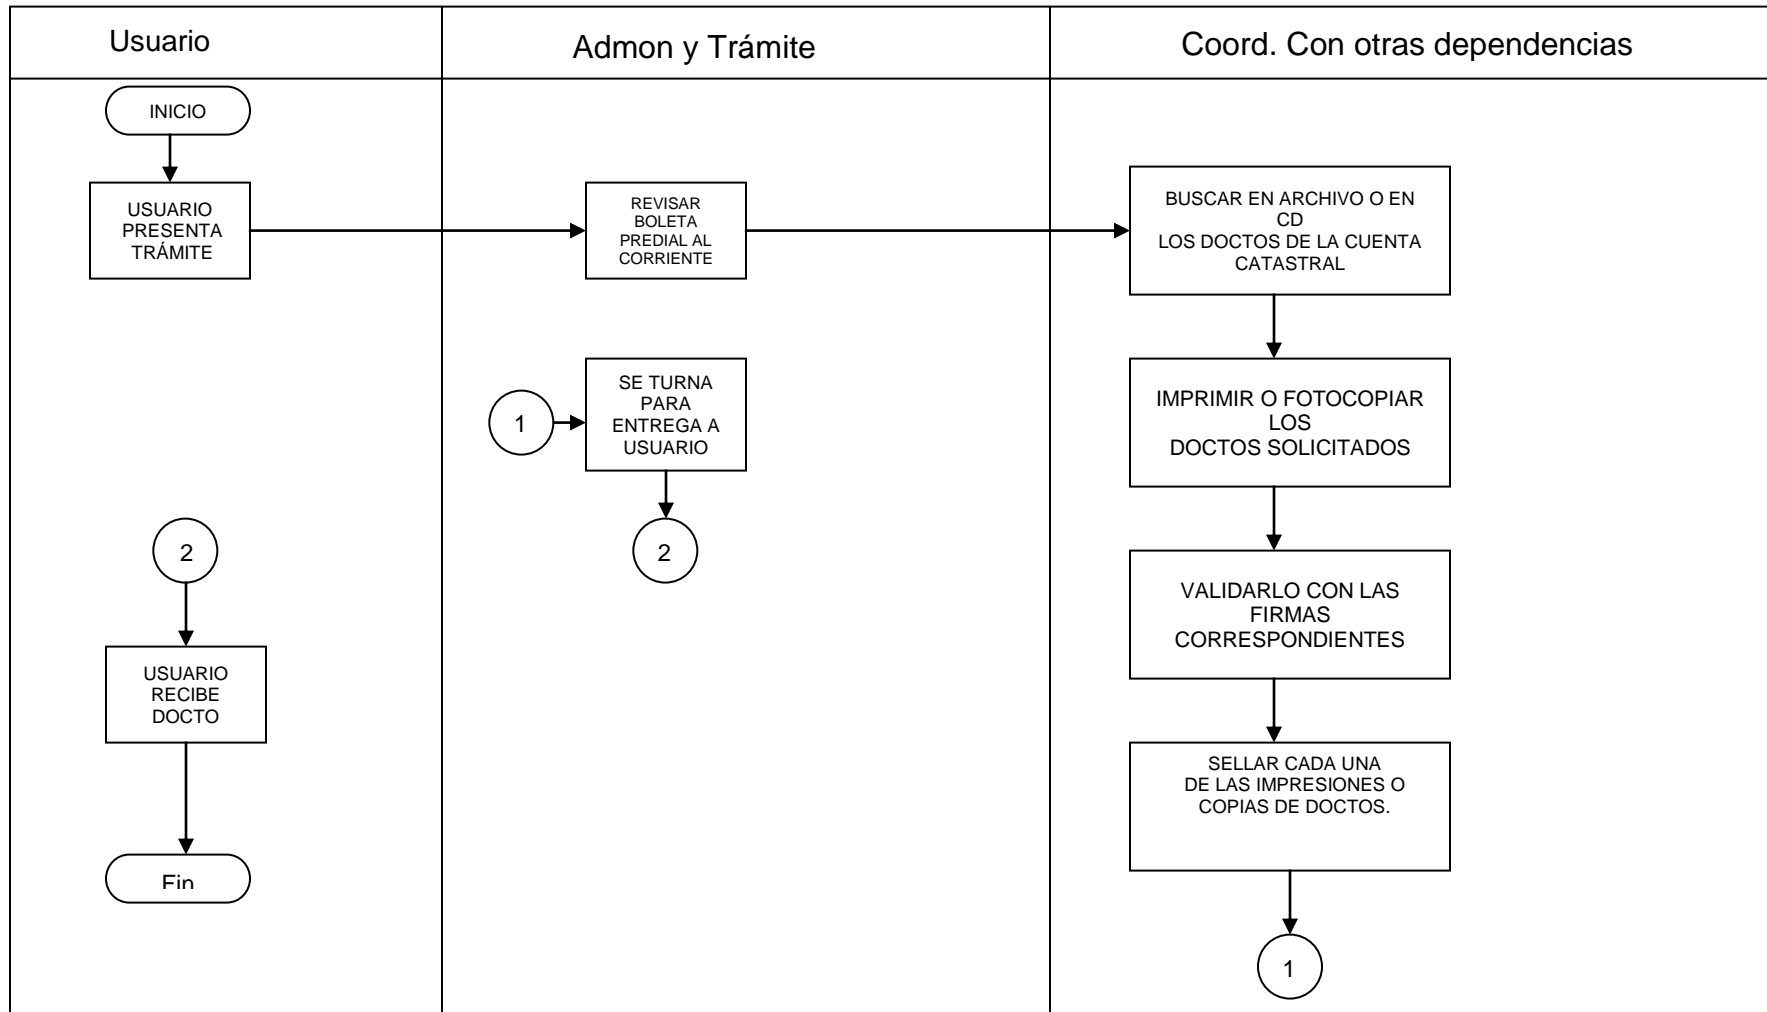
Usuario

Admon y Trámite

Coord. Con otras dependencias

INICIO

USUARIO PRESENTA TRÁMITE

REVISAR BOLETA PREDIAL AL CORRIENTE

BUSCAR EN ARCHIVO O EN CD LOS DOCTOS DE LA CUENTA CATASTRAL

IMPRIMIR O FOTOCOPIAR LOS DOCTOS SOLICITADOS

1

SE TURNA PARA ENTREGA A USUARIO

2

2

VALIDARLO CON LAS FIRMAS CORRESPONDIENTES

USUARIO RECIBE DOCTO

SELLAR CADA UNA DE LAS IMPRESIONES O COPIAS DE DOCTOS.

Fin

1